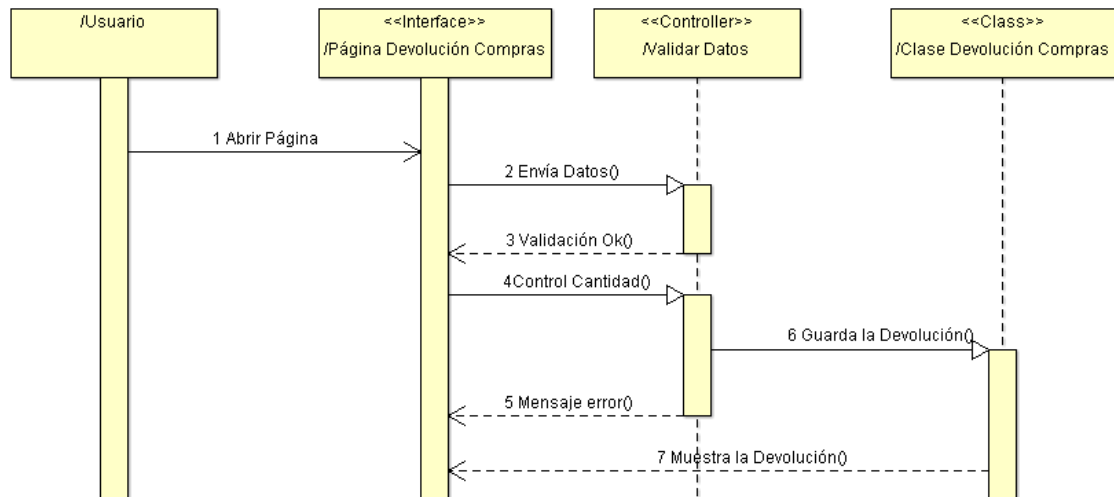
/Usuario

<<Interface>>
/Página Devolución Compras

<<Controller>>
/Validar Datos

<<Class>>
/Clase Devolución Compras

1 Abrir Página

2 Envía Datos()

3 Validación Ok()

4Control Cantidad()

6 Guarda la Devolución()

5 Mensaje error()

7 Muestra la Devolución()